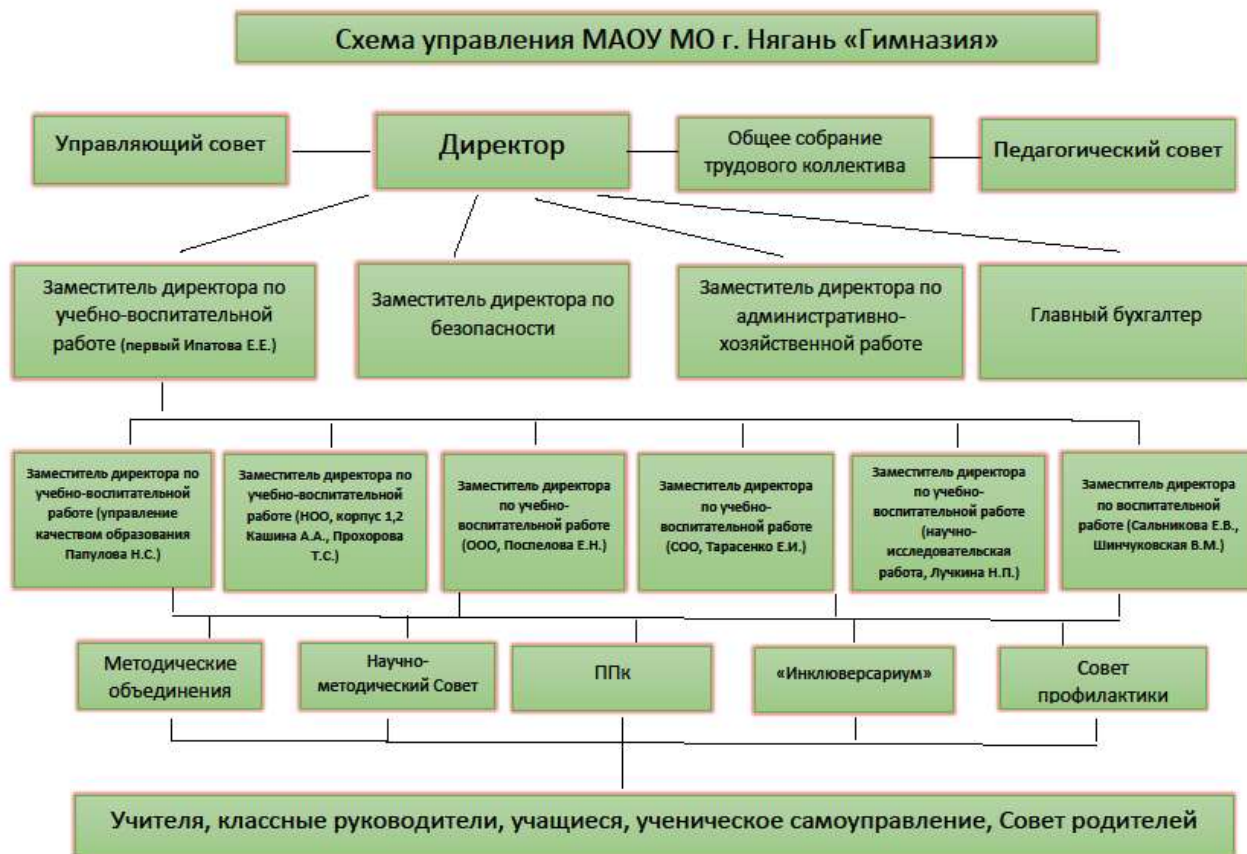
Схема управления МАОУ МО г. Нягань «Гимназия»

Управляющий совет

Директор

Общее собрание трудового коллектива

Педагогический совет

Заместитель директора по учебно-воспитательной работе (первый Ипатова Е.Е.)

Заместитель директора по безопасности

Заместитель директора по административно-хозяйственной работе

Главный бухгалтер

Заместитель директора по учебно-воспитательной работе (управление качеством образования Папулова Н.С.)

Заместитель директора по учебно-воспитательной работе (НОО, корпус 1,2 Кашина А.А., Прохорова Т.С.)

Заместитель директора по учебно-воспитательной работе (ООО, Поспелова Е.Н.)

Заместитель директора по учебно-воспитательной работе (СОО, Тарасенко Е.И.)

Заместитель директора по учебно-воспитательной работе (научно-исследовательская работа, Лучкина Н.П.)

Заместитель директора по воспитательной работе (Сальникова Е.В., Шинчуковская В.М.)

Методические объединения

Научно-методический Совет

ППк

«Инклюверсариум»

Совет профилактики

Учителя, классные руководители, учащиеся, ученическое самоуправление, Совет родителей